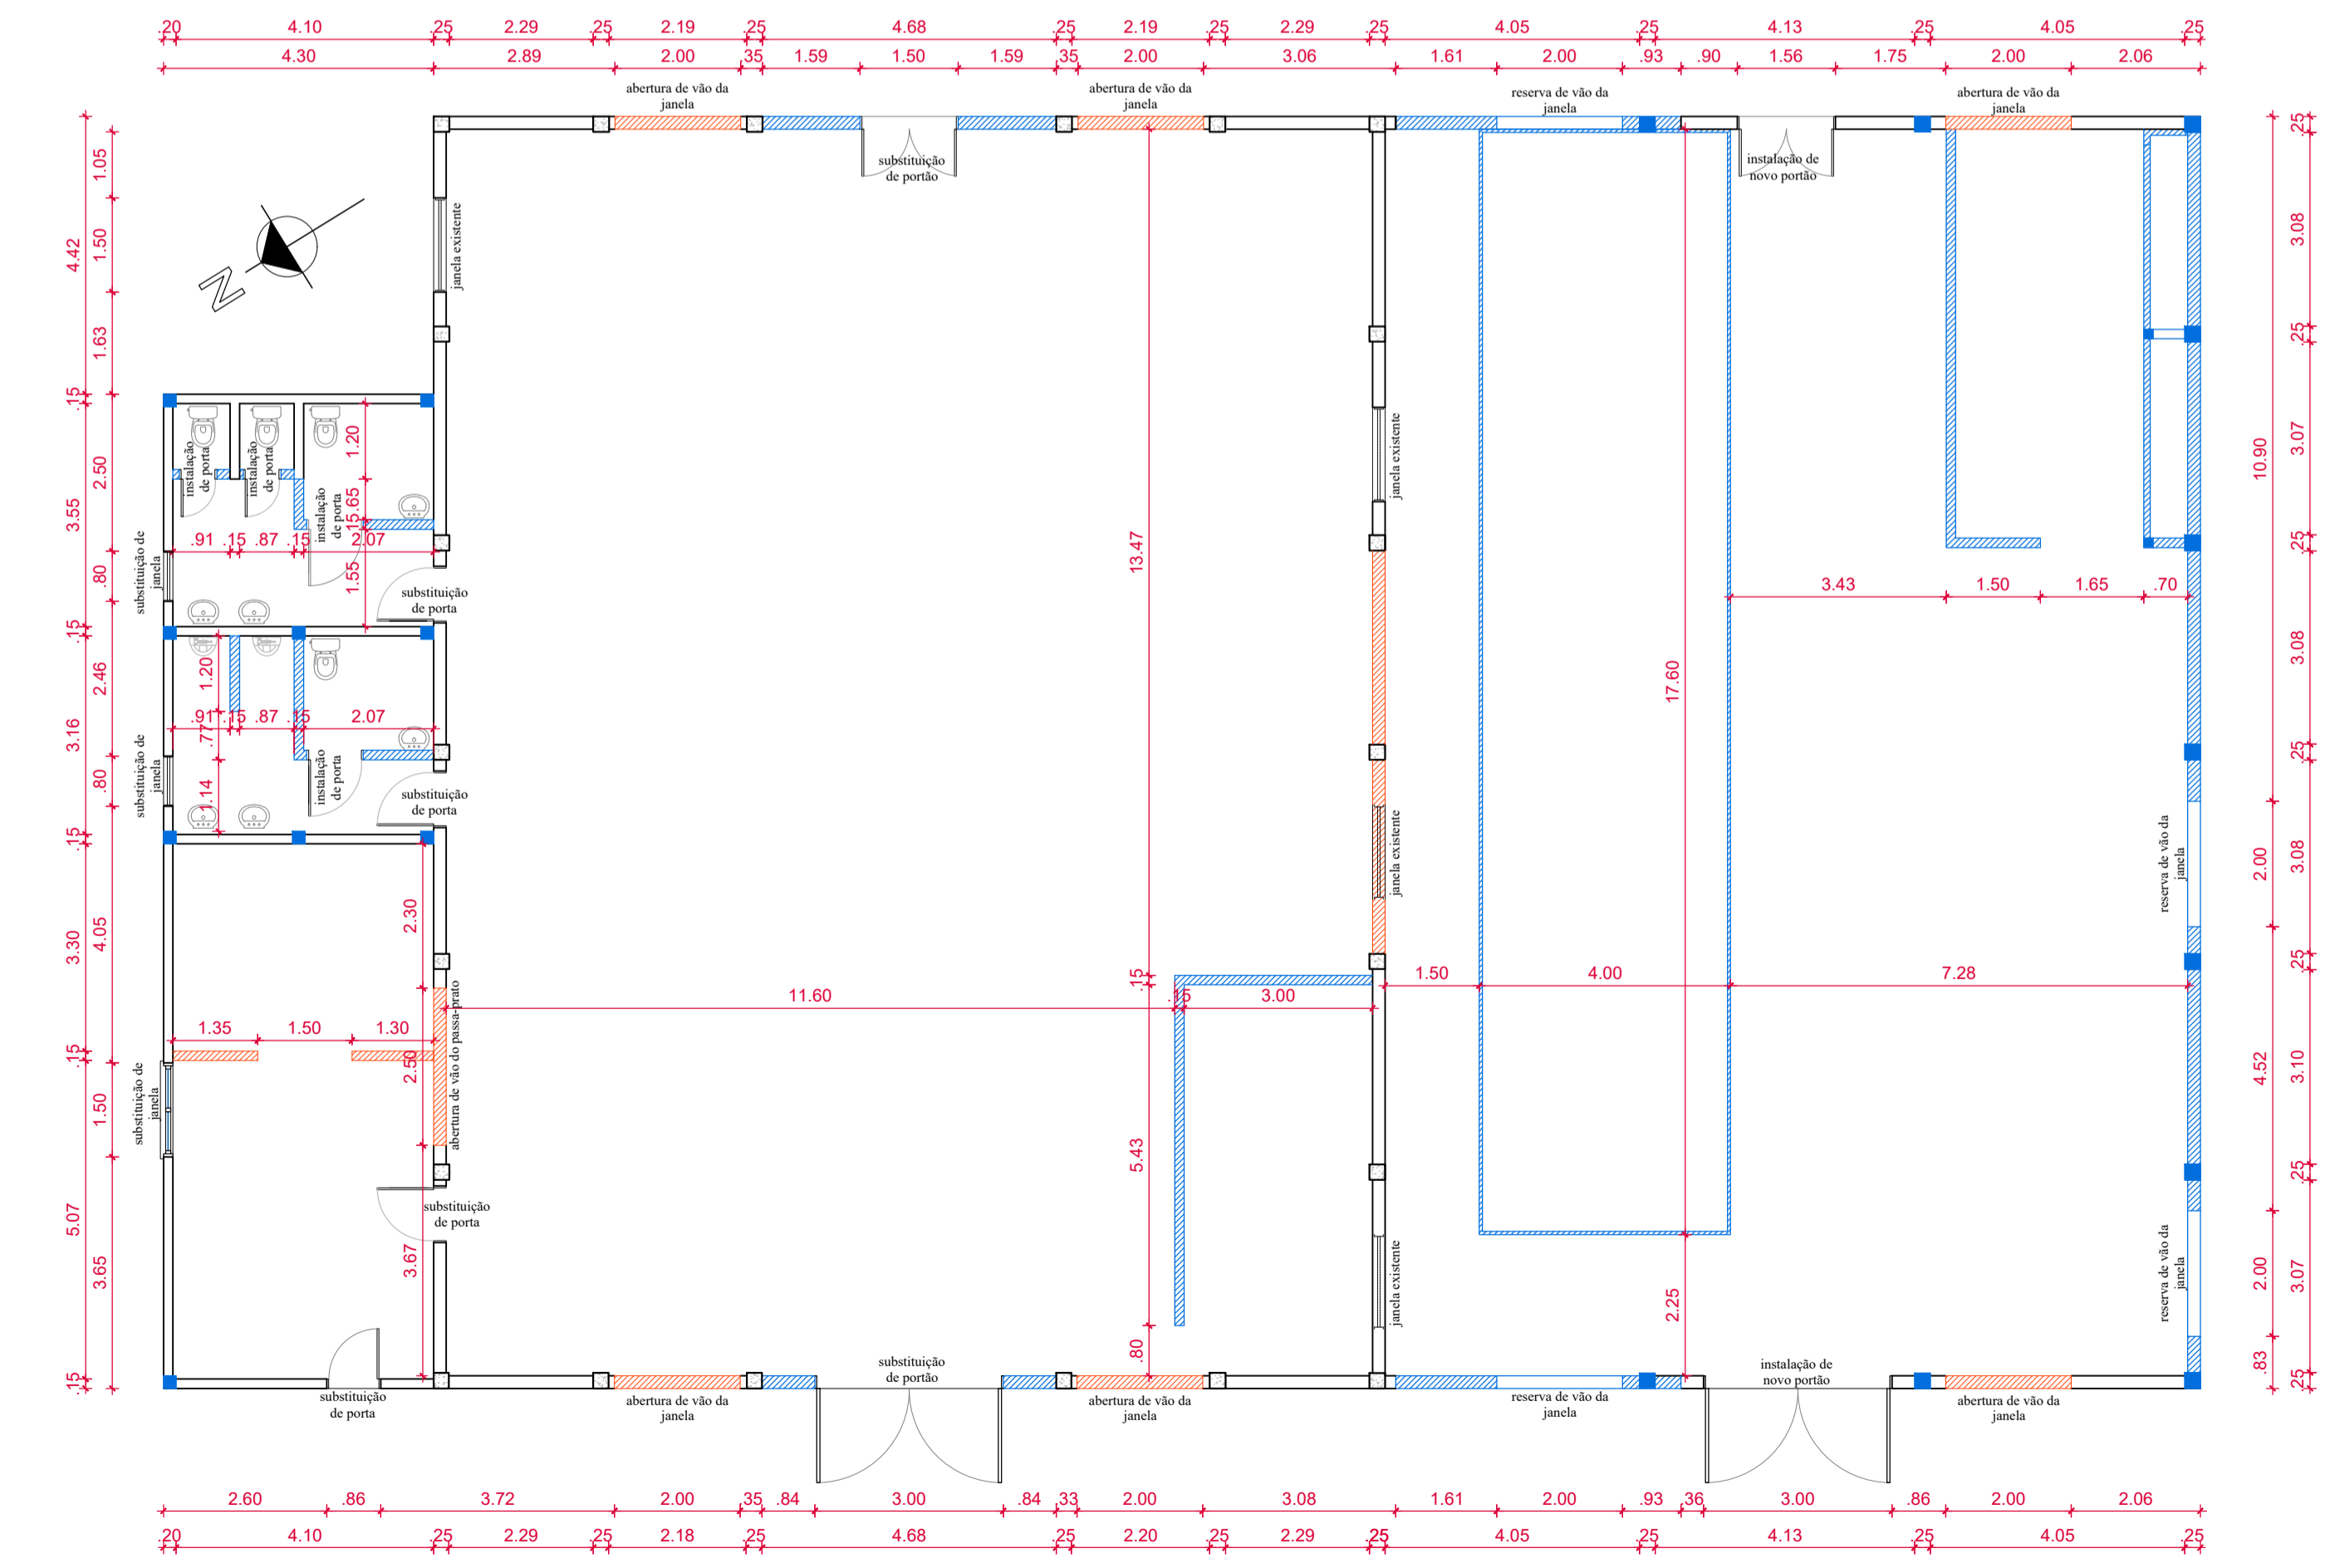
.20 4.10 .25 2.29 .25 2.19 .25 4.68 .25 2.19 .25 2.29 .25 4.05 .25 4.13 .25 4.05 .25
4.30 2.89 2.00 .35 1.59 1.50 1.59 .35 2.00 3.06 1.61 2.00 .93 .90 1.56 1.75 2.00 2.06

abertura de vão da janela
substituição de portão
abertura de vão da janela
reserva de vão da janela
instalação de novo portão
abertura de vão da janela

N

janela existente

4.42 1.05 1.50 1.63 .15 3.55 2.50 .80 .15 3.16 2.46 .80 .15 3.30 4.05 .15 5.07 1.50 3.65 .15

instalação de porta
instalação de porta
instalação de porta
1.20
1.65
2.07
.91 .15 .87 .15
1.55
substituição de janela
substituição de porta

1.20
.91 .15 .87 .15 2.07
.77
1.14
instalação de porta
substituição de janela
substituição de porta

2.30
1.35 1.50 1.30
2.50
abertura de vão do passa-prato
substituição de janela
substituição de porta
3.67
substituição de porta

13.47
11.60
.15
.15
3.00
5.43
.80

janela existente
janela existente
janela existente

17.60
2.25
1.50 4.00 7.28
3.43 1.50 1.65 .70

reserva de vão da janela
reserva de vão da janela

.25 3.08 .25 3.07 10.90 .25 3.08 .25 2.00 3.08 .25 4.52 3.10 .25 2.00 3.07 .83 .25

substituição de portão
abertura de vão da janela
abertura de vão da janela
reserva de vão da janela
instalação de novo portão
abertura de vão da janela

2.60 .86 3.72 2.00 .35 .84 3.00 .84 .33 2.00 3.08 1.61 2.00 .93 .36 3.00 .86 2.00 2.06
.20 4.10 .25 2.29 .25 2.18 .25 4.68 .25 2.20 .25 2.29 .25 4.05 .25 4.13 .25 4.05 .25